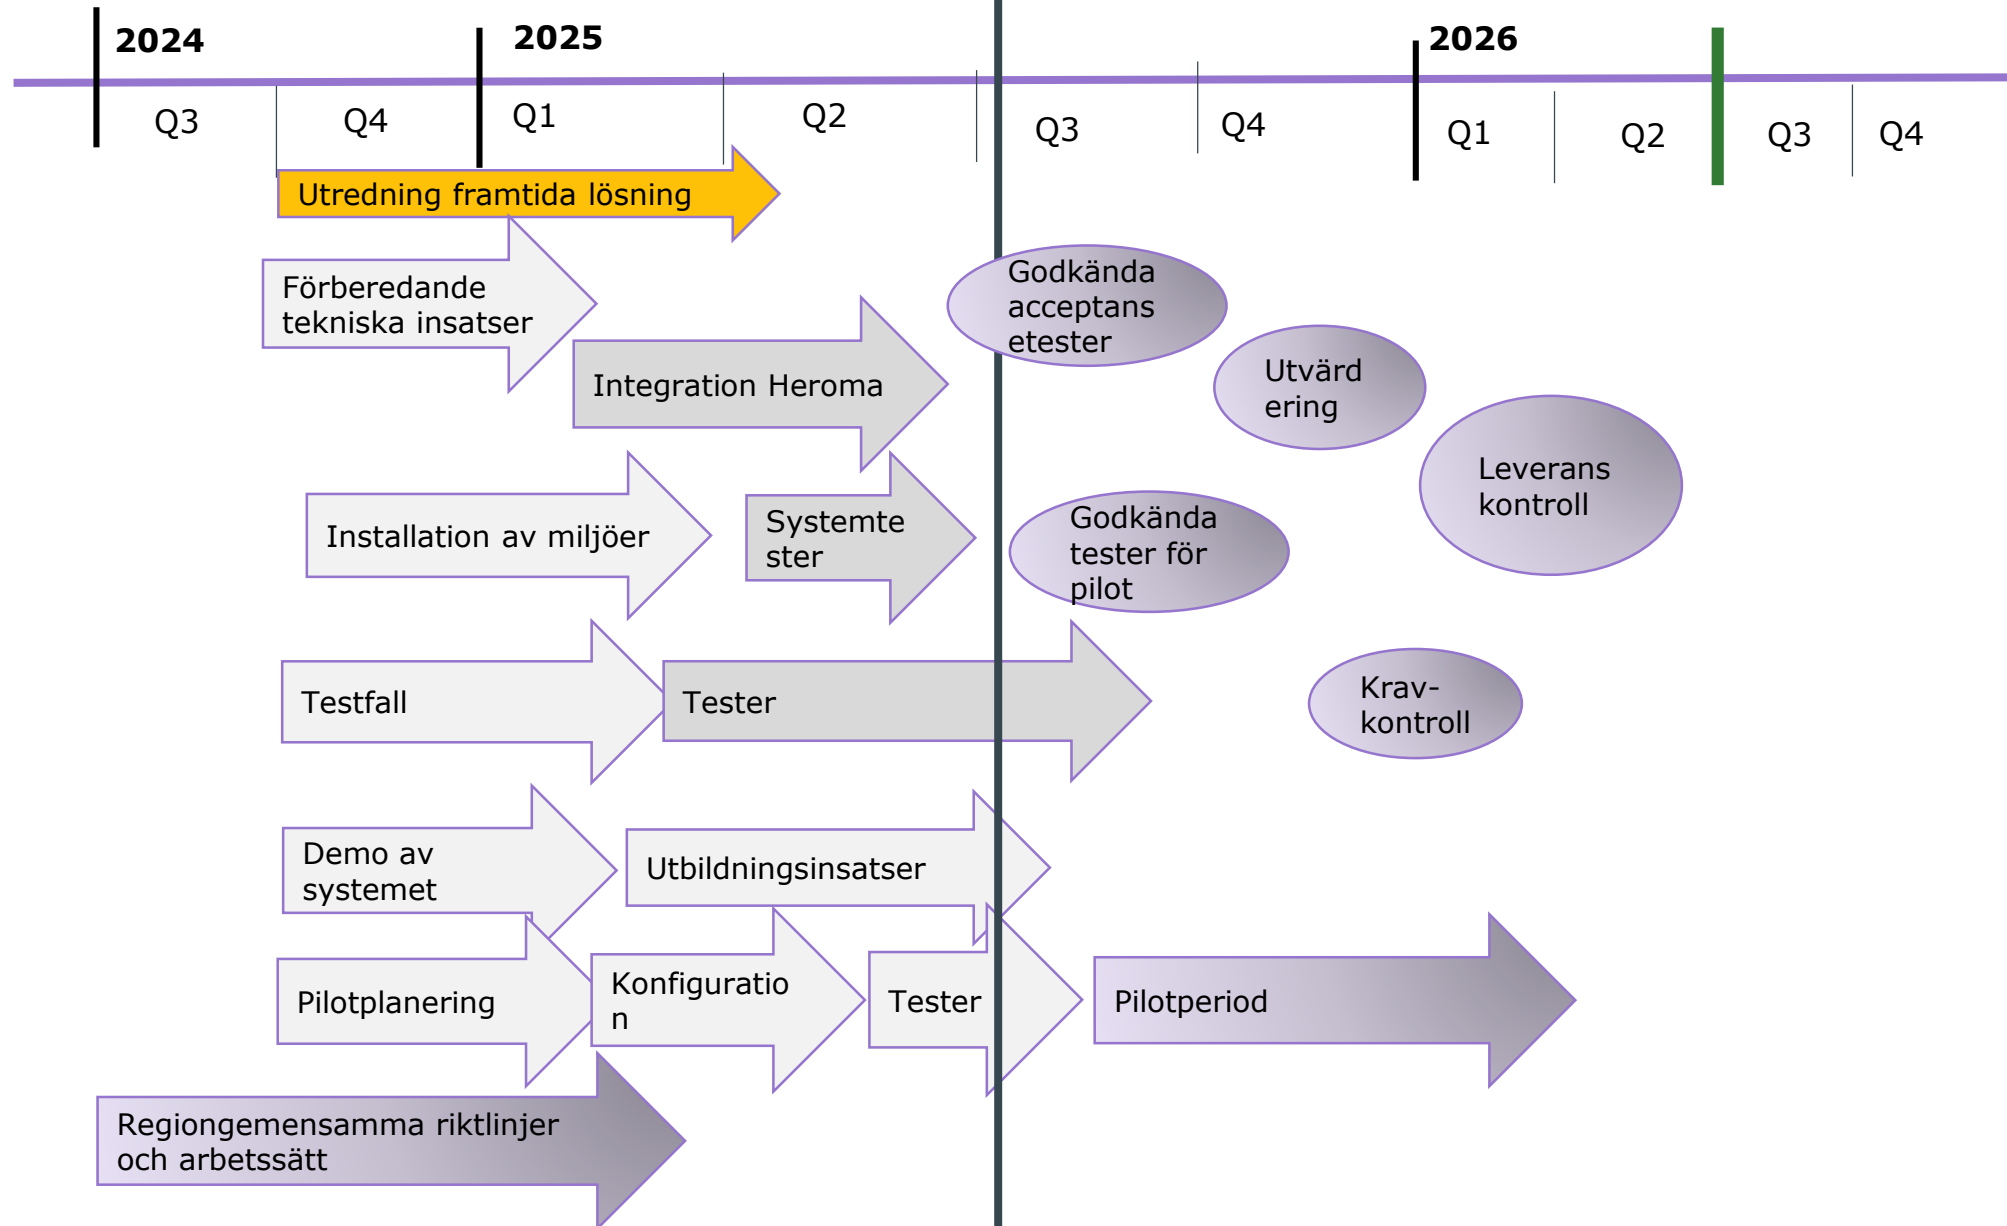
2024

2025

2026

Q3 Q4 Q1 Q2 Q3 Q4 Q1 Q2 Q3 Q4

Utredning framtida lösning

Förberedande tekniska insatser

Integration Heroma

Godkända acceptans etester

Utvärd ering

Leverans kontroll

Installation av miljöer

Systemte ster

Godkända tester för pilot

Testfall

Tester

Krav-kontroll

Demo av systemet

Utbildningsinsatser

Pilotplanering

Konfiguratio n

Tester

Pilotperiod

Regiongemensamma riktlinjer och arbetssätt